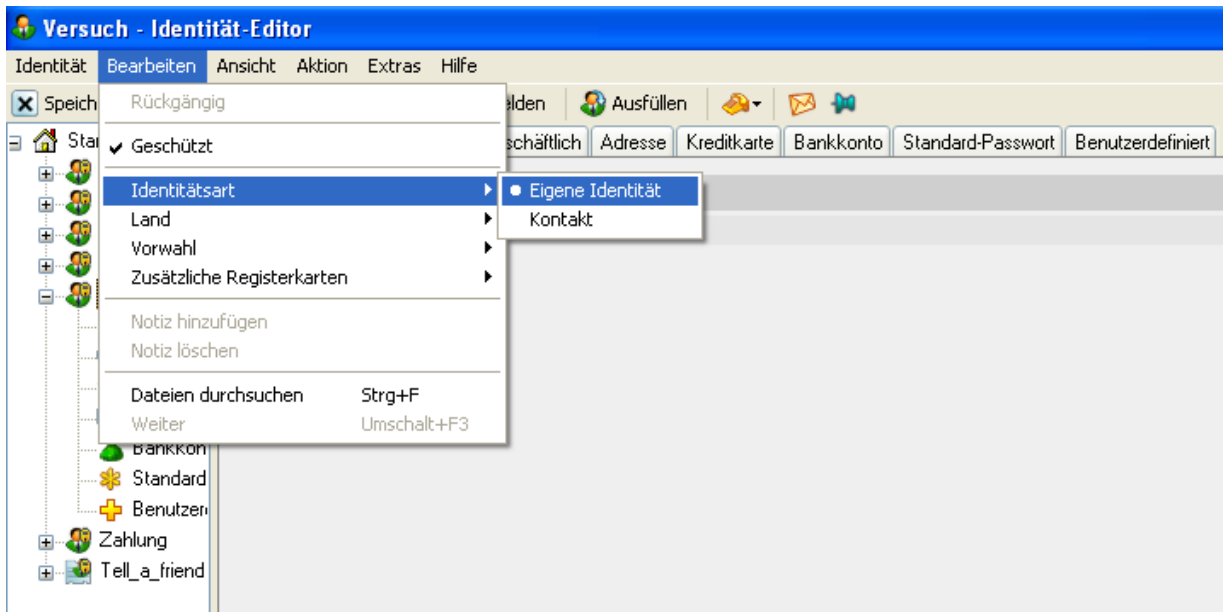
Versuch - Identität-Editor

Identität Bearbeiten Ansicht Aktion Extras Hilfe

Speich

Rückgängig

Geschützt

Identitätsart

Land

Vorwahl

Zusätzliche Registerkarten

Notiz hinzufügen

Notiz löschen

Dateien durchsuchen Strg+F

Weiter Umschalt+F3

Eigene Identität

Kontakt

elden Ausfüllen

schäftlich Adresse Kreditkarte Bankkonto Standard-Passwort Benutzerdefiniert

Star

Bankkon

Standard

Benutzer

Zahlung

Tell_a_friend